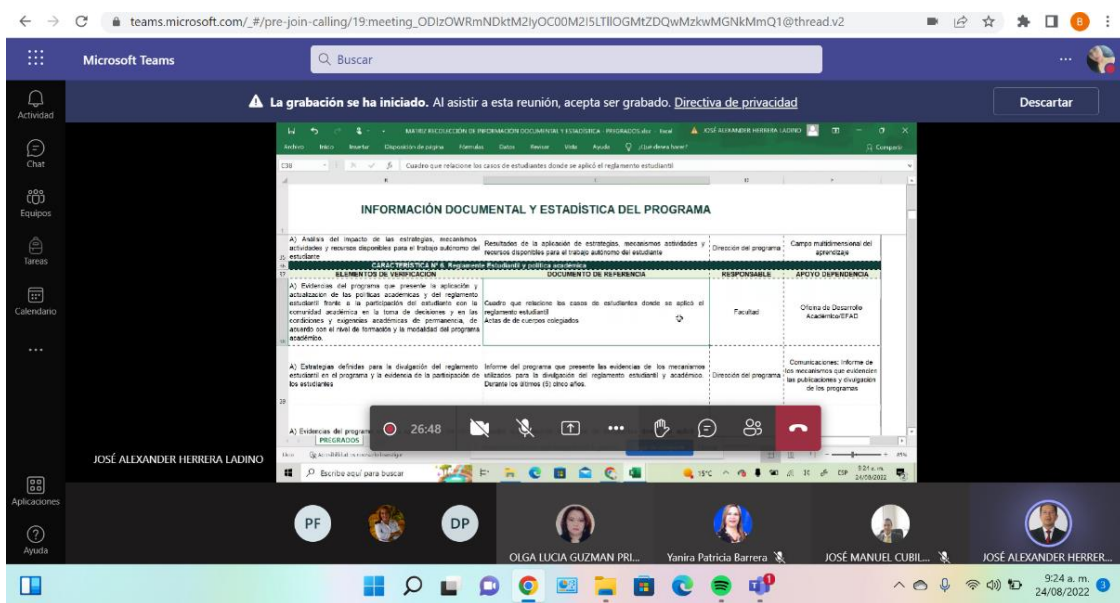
teams.microsoft.com/_#/pre-join-calling/19:meeting_ODIzOWRmNDktM2IyOC00M2I5LTllOGMtZDQwMzkwMGNkMmQ1@thread.v2

Microsoft Teams
Buscar

Actividad
Chat
Equipos
Tareas
Calendario
...
Aplicaciones
Ayuda

La grabación se ha iniciado. Al asistir a esta reunión, acepta ser grabado. Directiva de privacidad
Descartar

MATRIZ RECOLECCIÓN DE INFORMACIÓN DOCUMENTAL Y ESTADÍSTICA - PREGRADOS.xlsx - Excel
JOSÉ ALEXANDER HERRERA LADINO

Archivo Inicio Insertar Disposición de página Fórmulas Datos Revisar Vista Ayuda ¿Qué desea hacer?
Compartir

C38
Cuadro que relacione los casos de estudiantes donde se aplicó el reglamento estudiantil

INFORMACIÓN DOCUMENTAL Y ESTADÍSTICA DEL PROGRAMA

| | | | |
|---|---|---|---|
| A) Análisis del impacto de las estrategias, mecanismos actividades y recursos disponibles para el trabajo autónomo del estudiante | Resultados de la aplicación de estrategias, mecanismos actividades y recursos disponibles para el trabajo autónomo del estudiante | Dirección del programa | Campo multidimensional del aprendizaje |
| CARACTERÍSTICA N° 6. Reglamento Estudiantil y política académica | | | |
| ELEMENTOS DE VERIFICACIÓN | DOCUMENTO DE REFERENCIA | RESPONSABLE | APOYO DEPENDENCIA |
| A) Evidencias del programa que presente la aplicación y actualización de las políticas académicas y del reglamento estudiantil frente a la participación del estudiante con la comunidad académica en la toma de decisiones y en las condiciones y exigencias académicas de permanencia, de acuerdo con el nivel de formación y la modalidad del programa académico. | Cuadro que relacione los casos de estudiantes donde se aplicó el reglamento estudiantil Actas de de cuerpos colegiados | Facultad | Oficina de Desarrollo Académico/EFAD |
| A) Estrategias definidas para la divulgación del reglamento estudiantil en el programa y la evidencia de la participación de los estudiantes | Informe del programa que presente las evidencias de los mecanismos utilizados para la divulgación del reglamento estudiantil y académico. Durante los últimos (5) cinco años. | Dirección del programa | Comunicaciones: Informe de los mecanismos que evidencien las publicaciones y divulgación de los programas |
| A) Evidencias del program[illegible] | | | |

PREGRADOS

Escribe aquí para buscar
15°C
9:24 a. m.
24/08/2022

26:48

JOSÉ ALEXANDER HERRERA LADINO

PF
DP
OLGA LUCIA GUZMAN PRI...
Yanira Patricia Barrera
JOSÉ MANUEL CUBIL...
JOSÉ ALEXANDER HERRER...

9:24 a. m.
24/08/2022